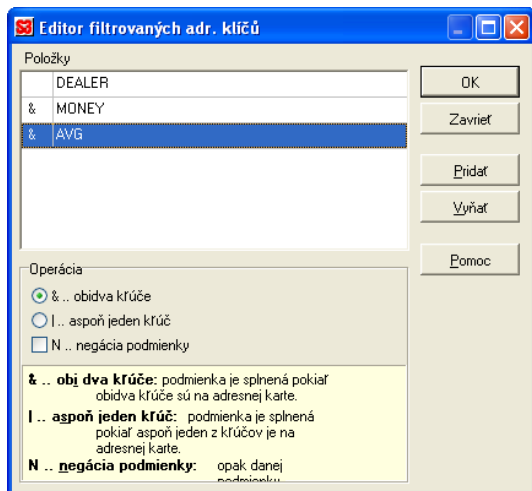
Editor filtrovaných adr. klíčů

Položky

| | |
|---|---|
| | DEALER |
| & | MONEY |
| & | AVG |

OK

Zavrieť

Pridať

Vyňať

Pomoc

Operácia

& .. obidva kľúče

I .. aspoň jeden kľúč

N .. negácia podmienky

& .. obi dva kľúče: podmienka je splnená pokiaľ obidva kľúče sú na adresnej karte.

I .. aspoň jeden kľúč: podmienka je splnená pokiaľ aspoň jeden z kľúčov je na adresnej karte.

N .. negácia podmienky: opak danej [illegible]